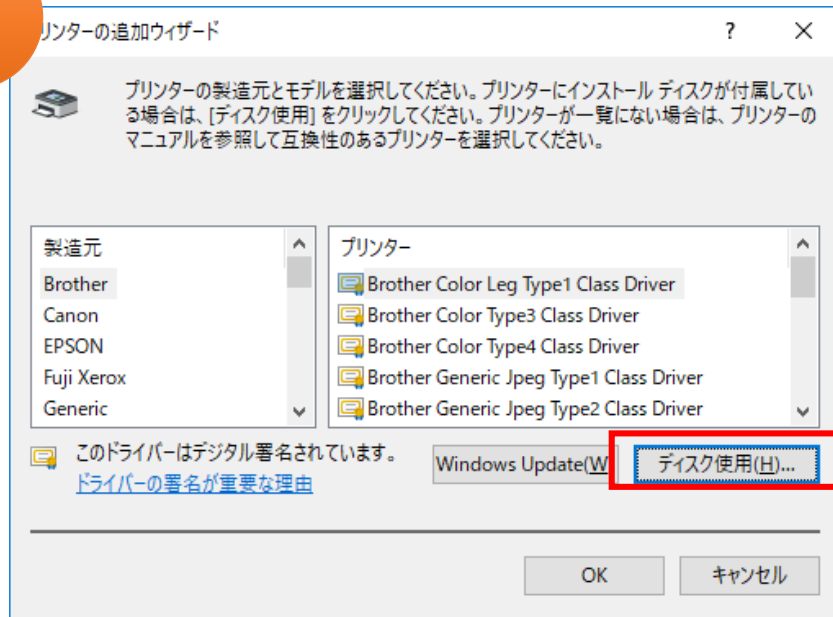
リンターの追加ウィザード

?

×

プリンターの製造元とモデルを選択してください。プリンターにインストール ディスクが付属している場合は、[ディスク使用] をクリックしてください。プリンターが一覧にない場合は、プリンターのマニュアルを参照して互換性のあるプリンターを選択してください。

製造元
Brother
Canon
EPSON
Fuji Xerox
Generic

プリンター
Brother Color Leg Type1 Class Driver
Brother Color Type3 Class Driver
Brother Color Type4 Class Driver
Brother Generic Jpeg Type1 Class Driver
Brother Generic Jpeg Type2 Class Driver

このドライバーはデジタル署名されています。
ドライバーの署名が重要な理由

Windows Update(W

ディスク使用(H)...

OK

キャンセル